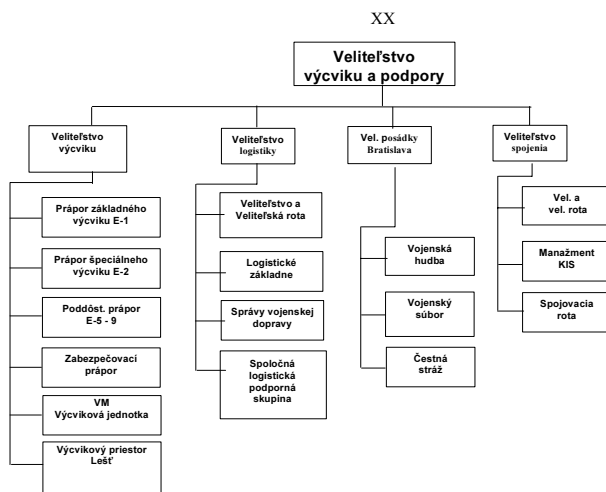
XX

Veliteľstvo výcviku a podpory

Veliteľstvo výcviku

Prápor základného výcviku E-1

Prápor špeciálneho výcviku E-2

Poddôst. prápor E-5 - 9

Zabezpečovací prápor

VM Výcviková jednotka

Výcvikový priestor Lešť

Veliteľstvo logistiky

Veliteľstvo a Veliteľská rota

Logistické základne

Správy vojenskej dopravy

Spoločná logistická podporná skupina

Vel. posádky Bratislava

Vojenská hudba

Vojenský súbor

Čestná stráž

Veliteľstvo spojenia

Vel. a vel. rota

Manažment KIS

Spojovacia rota